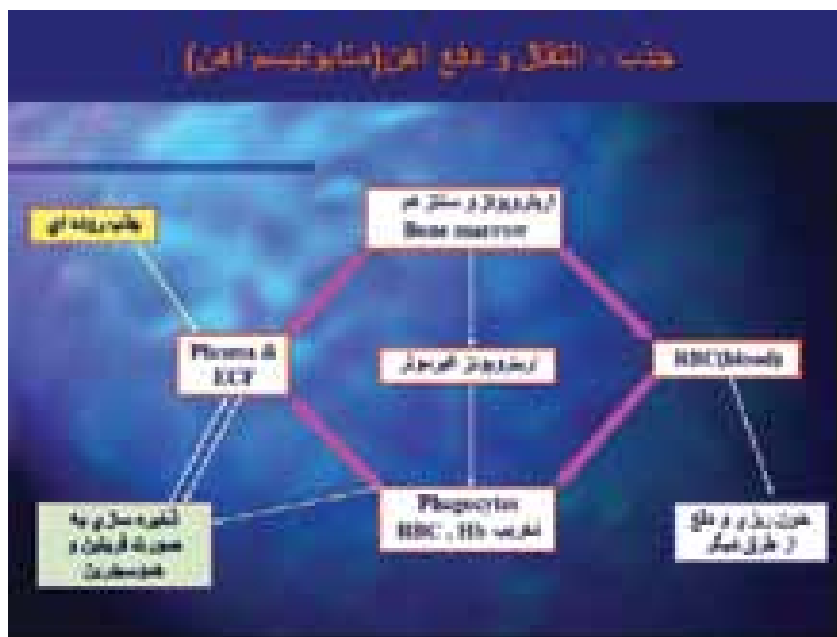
جذب ، انتقال و دفع آهن (متابولیسم آهن)

اریتروپوئز و سنتز هم
Bone marrow

جذب روده ای

Plasma &
ECF

اریتروپوئز غیرموثر

RBC گردش

Phagocytes
تخریب RBC , Hb

ذخیره سازی به صورت فریتین و هموسیدرین

خونریزی و دفع از طرق دیگر